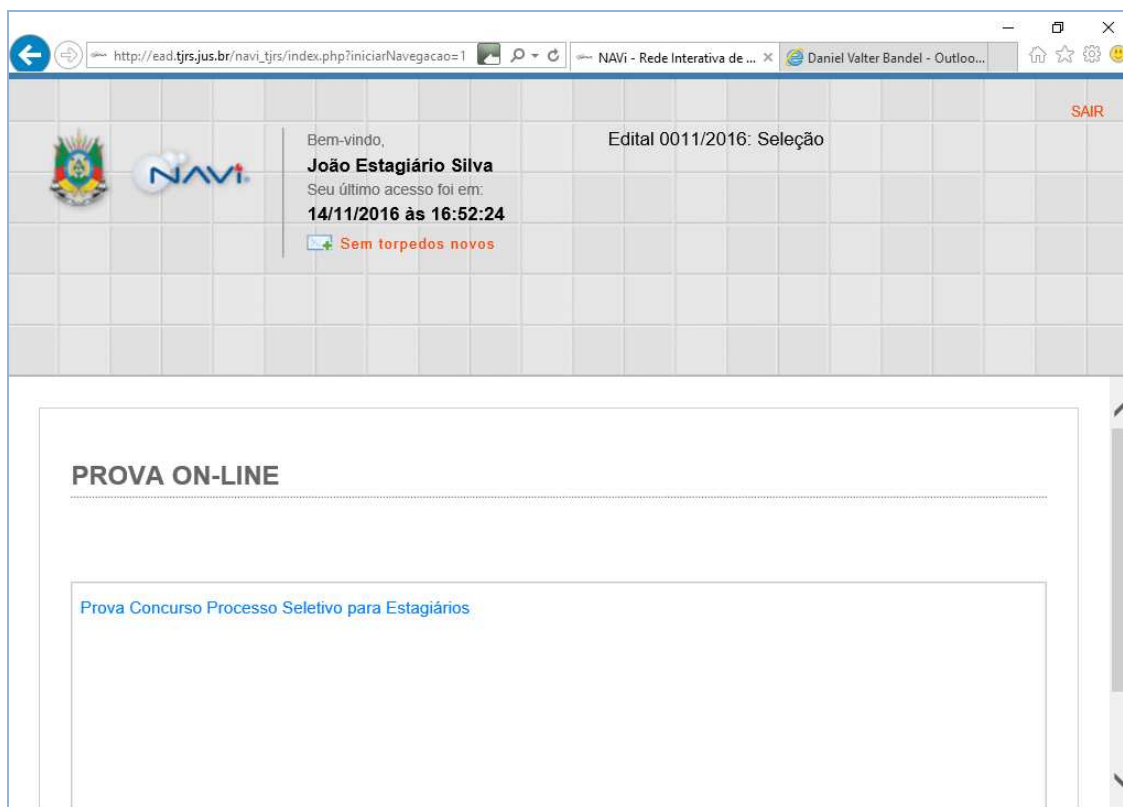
http://ead.tjrs.jus.br/navi_tjrs/index.php?iniciarNavegacao=1

NAVi - Rede Interativa de ... ×

Daniel Valter Bandel - Outloo...

SAIR

NAVi

Bem-vindo,
João Estagiário Silva
Seu último acesso foi em:
14/11/2016 às 16:52:24

Sem torpedos novos

Edital 0011/2016: Seleção

PROVA ON-LINE

Prova Concurso Processo Seletivo para Estagiários